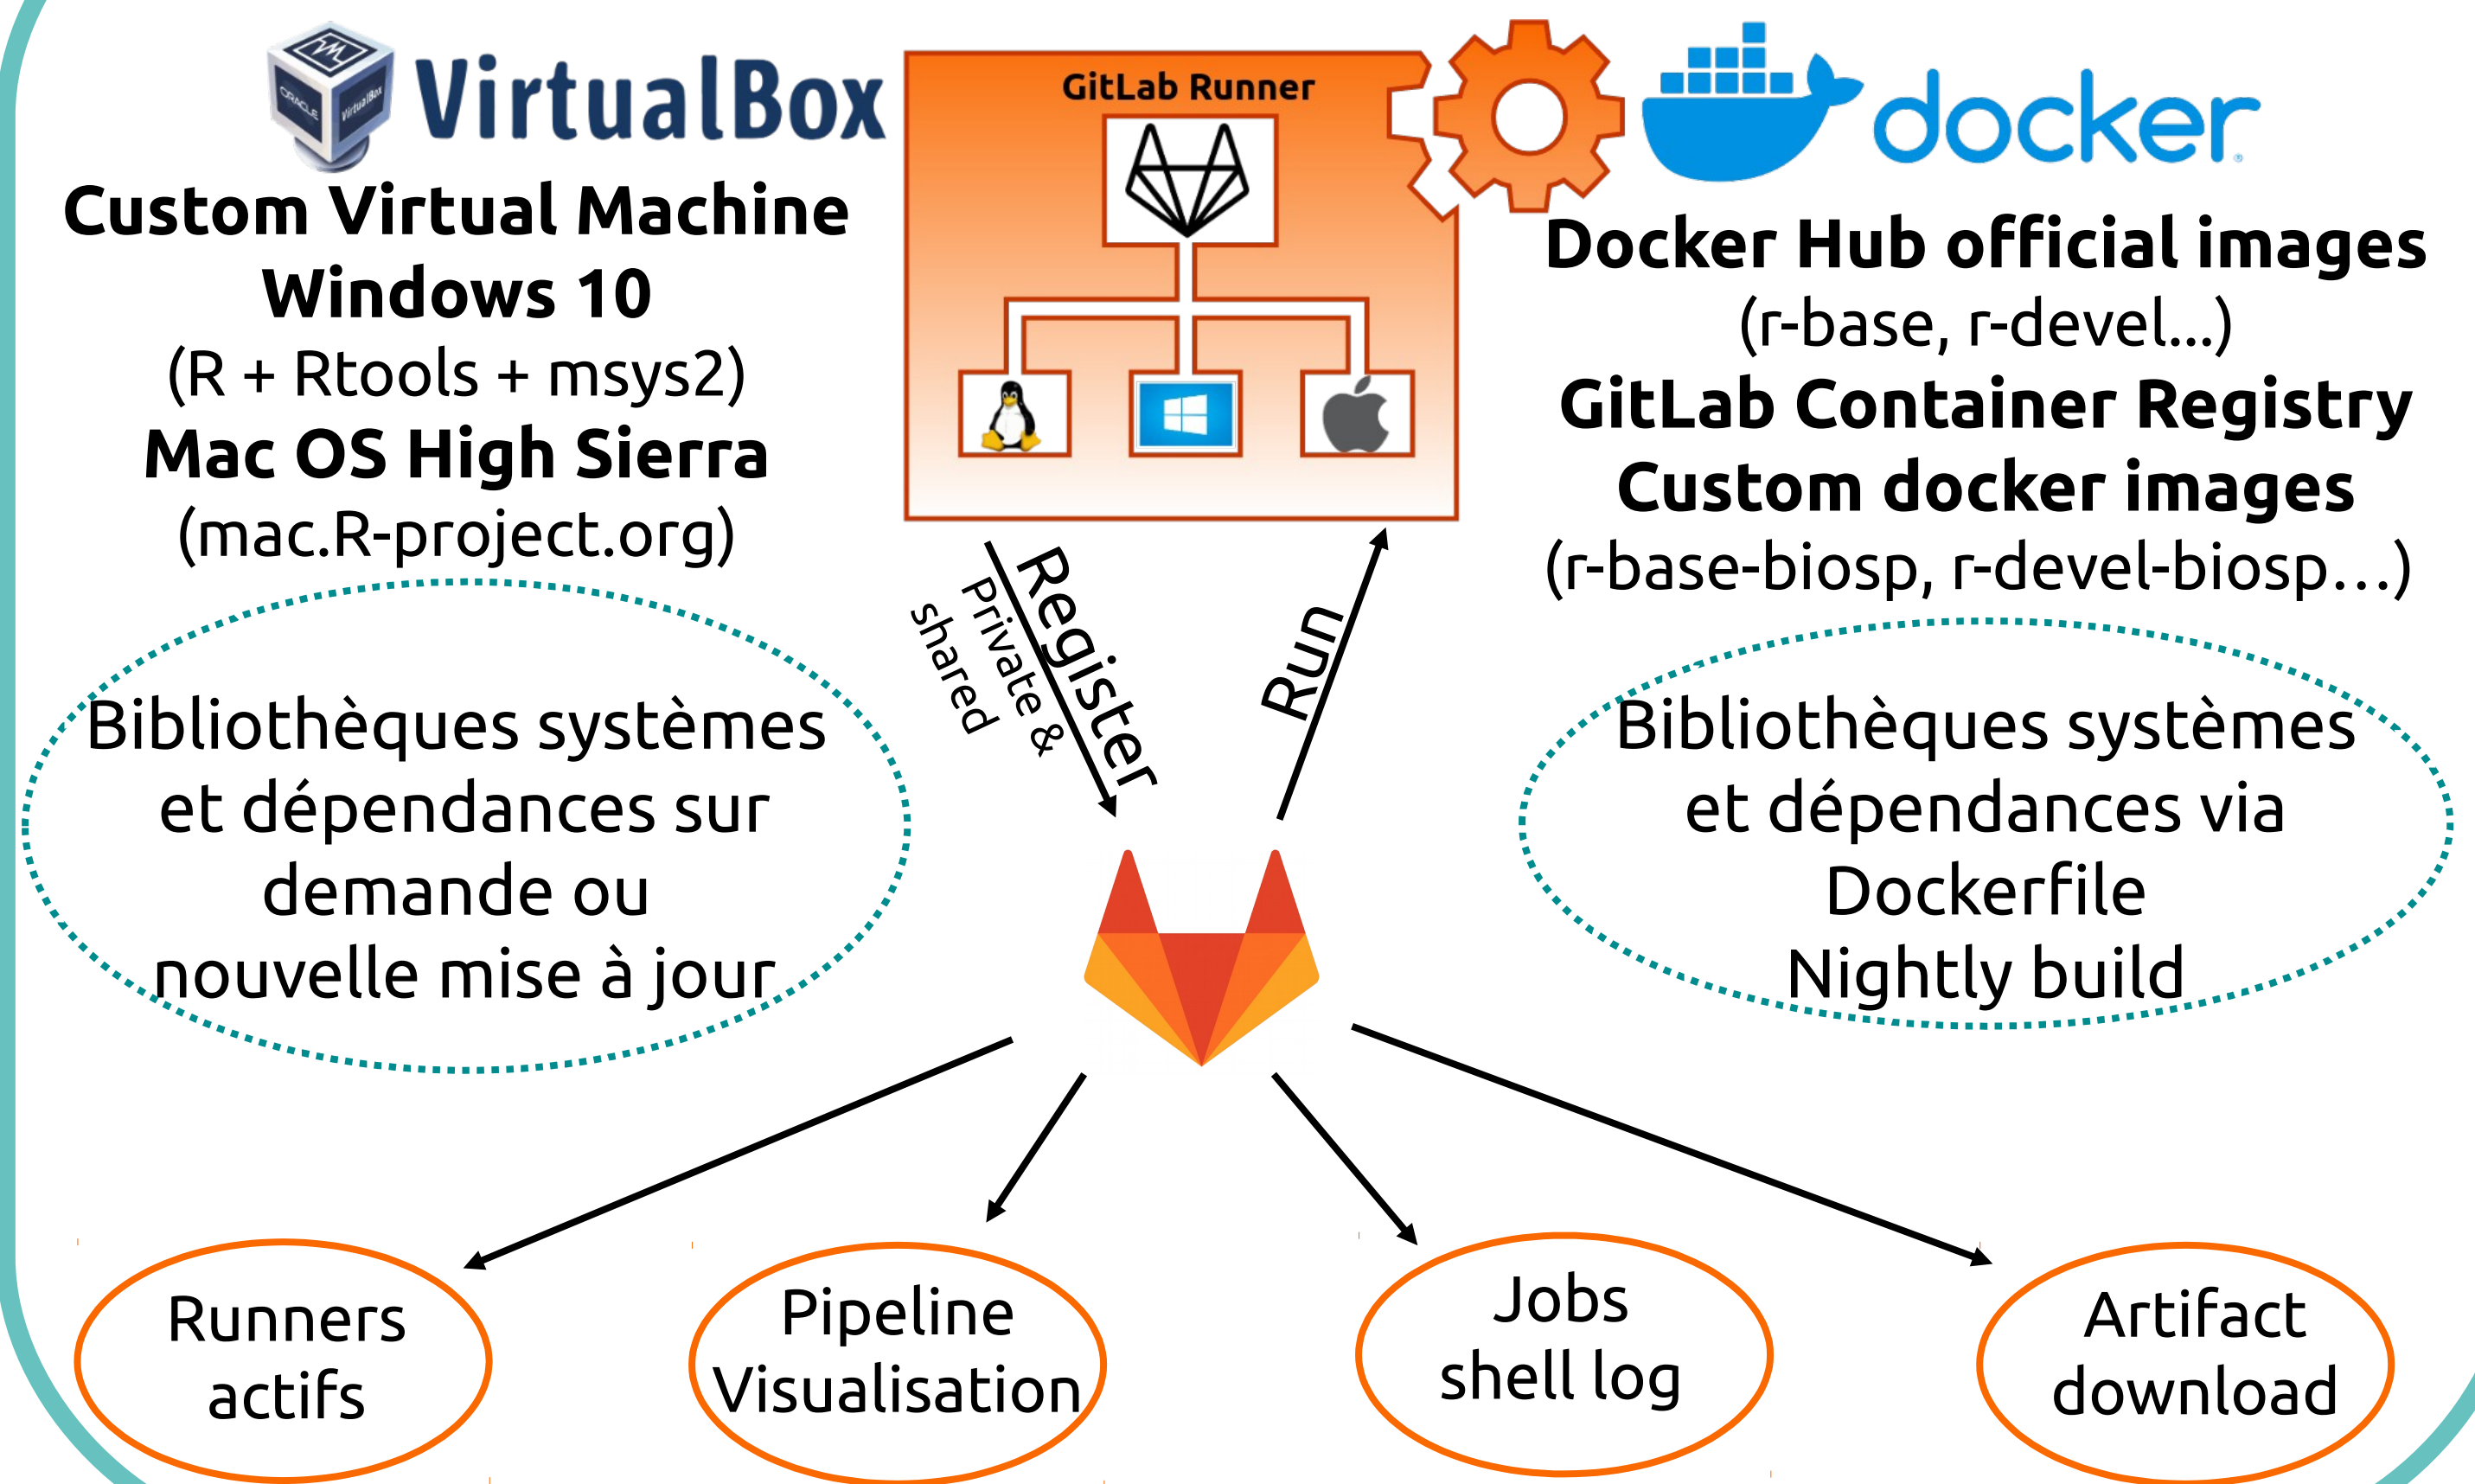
VirtualBox

Custom Virtual Machine
Windows 10
(R + Rtools + msys2)
Mac OS High Sierra
(mac.R-project.org)

GitLab Runner

docker

Docker Hub official images
(r-base, r-devel...)
GitLab Container Registry
Custom docker images
(r-base-biosp, r-devel-biosp…)

Register
Private & shared

Run

Bibliothèques systèmes et dépendances sur demande ou nouvelle mise à jour

Bibliothèques systèmes et dépendances via Dockerfile
Nightly build

Runners actifs

Pipeline Visualisation

Jobs shell log

Artifact download